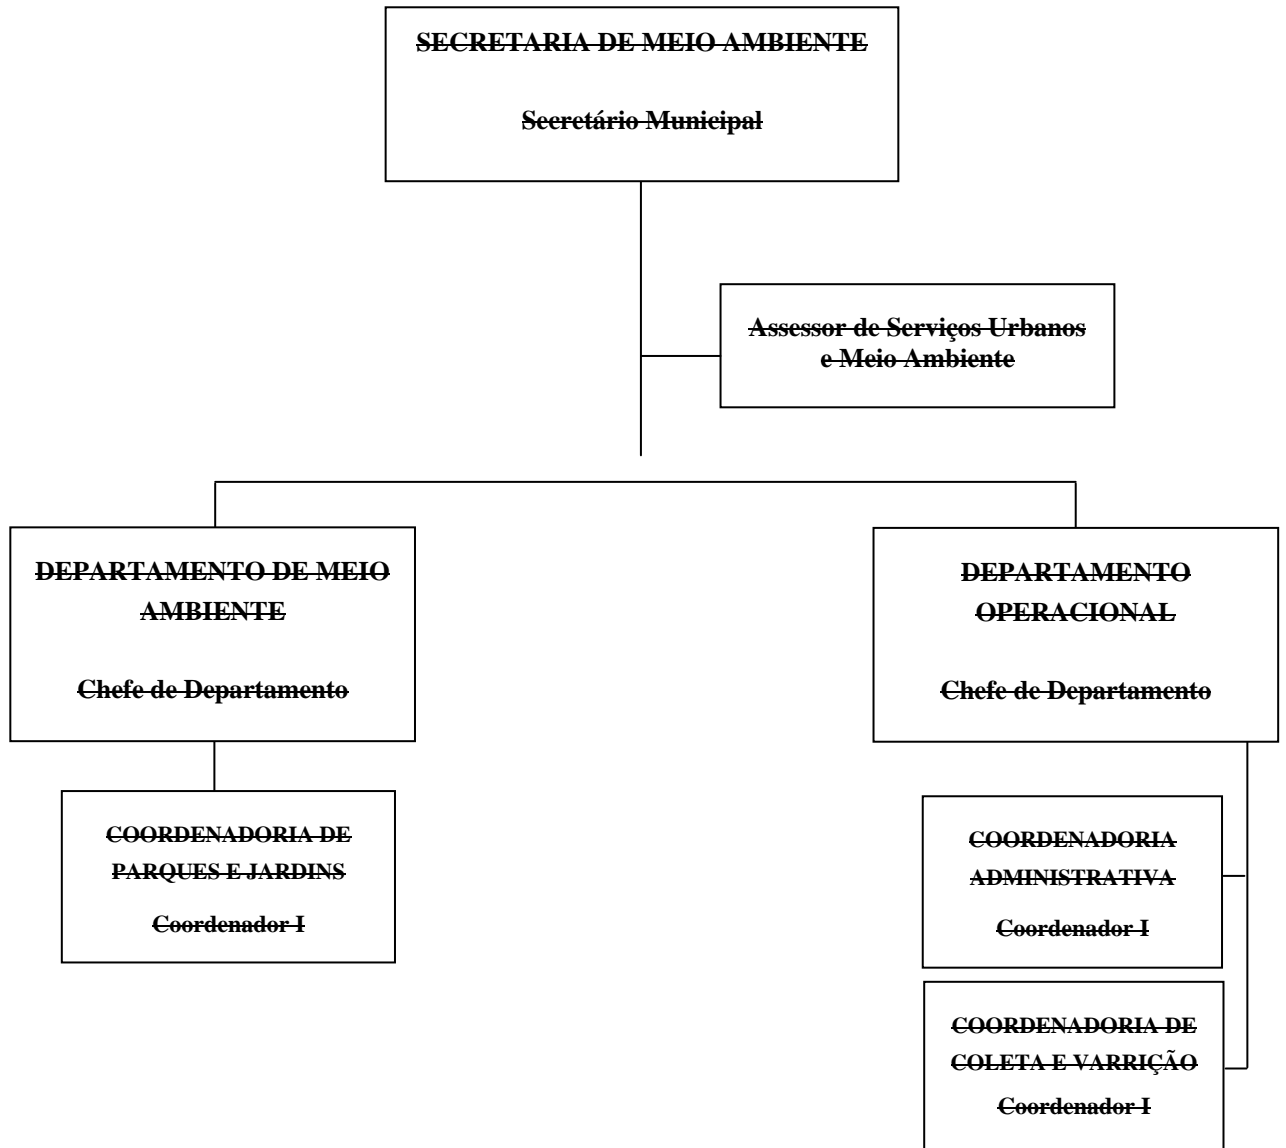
SECRETARIA DE MEIO AMBIENTE

Secretário Municipal

Assessor de Serviços Urbanos e Meio Ambiente

DEPARTAMENTO DE MEIO AMBIENTE

Chefe de Departamento

COORDENADORIA DE PARQUES E JARDINS

Coordenador I

DEPARTAMENTO OPERACIONAL

Chefe de Departamento

COORDENADORIA ADMINISTRATIVA

Coordenador I

COORDENADORIA DE COLETA E VARRIÇÃO

Coordenador I